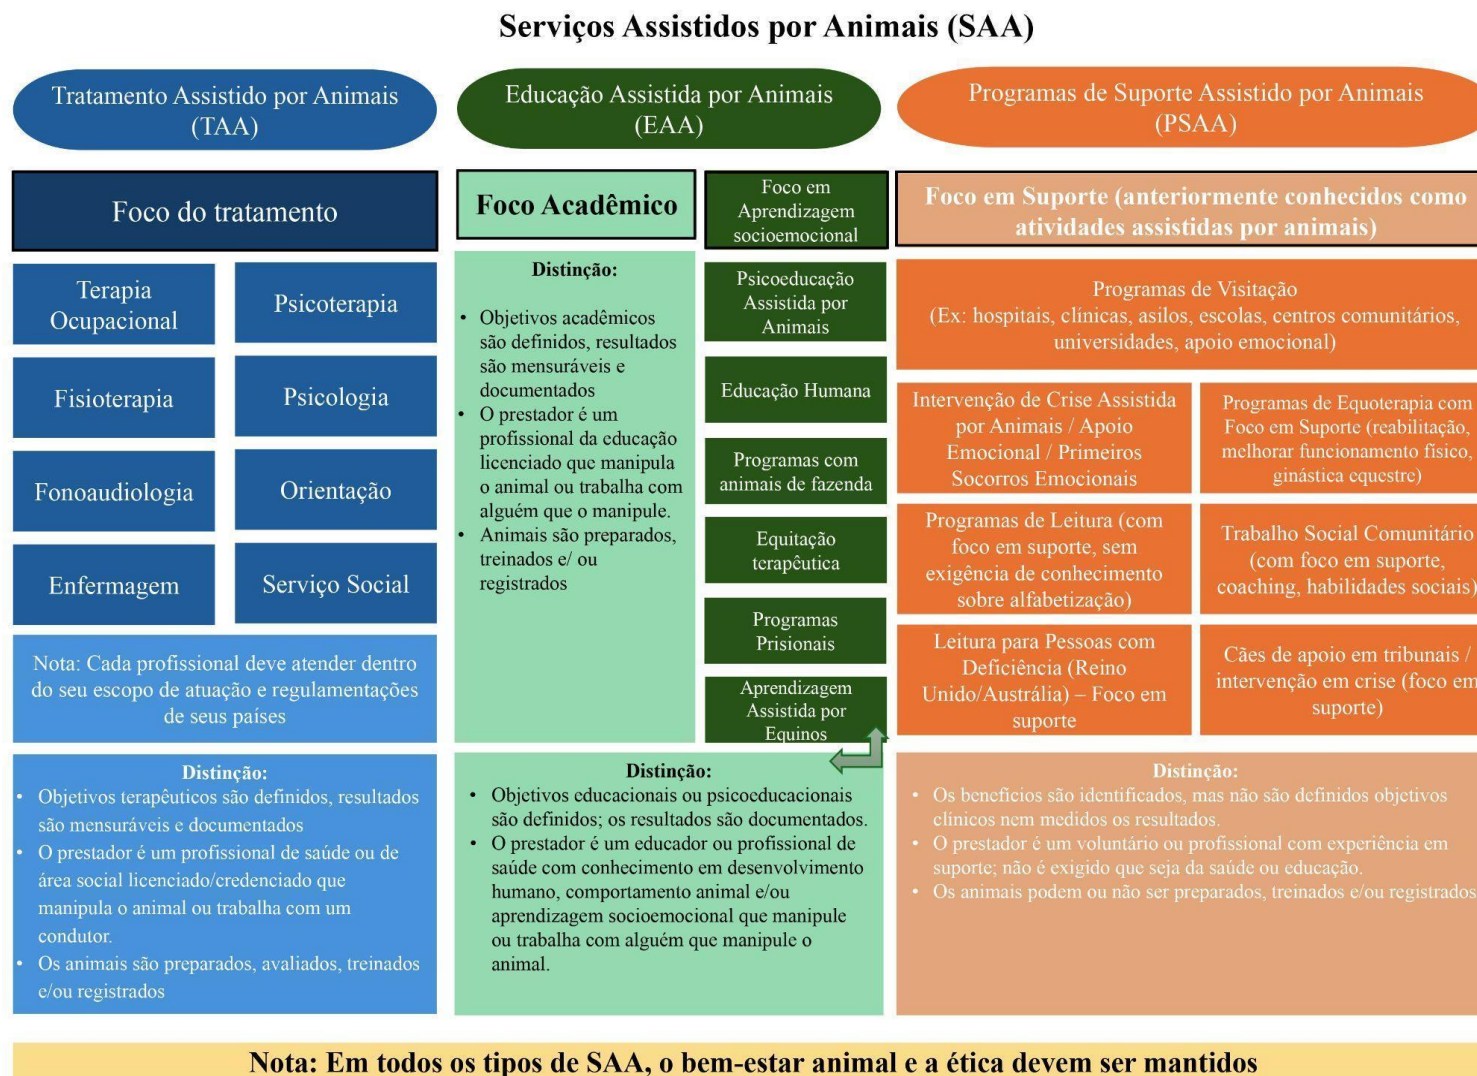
Serviços Assistidos por Animais (SAA)

Tratamento Assistido por Animais (TAA)

Educação Assistida por Animais (EAA)

Programas de Suporte Assistido por Animais (PSAA)

Foco do tratamento

Terapia Ocupacional

Psicoterapia

Fisioterapia

Psicologia

Fonoaudiologia

Orientação

Enfermagem

Serviço Social

Nota: Cada profissional deve atender dentro do seu escopo de atuação e regulamentações de seus países

Distinção:
• Objetivos terapêuticos são definidos, resultados são mensuráveis e documentados
• O prestador é um profissional de saúde ou de área social licenciado/credenciado que manipula o animal ou trabalha com um condutor.
• Os animais são preparados, avaliados, treinados e/ou registrados

Foco Acadêmico

Distinção:
• Objetivos acadêmicos são definidos, resultados são mensuráveis e documentados
• O prestador é um profissional da educação licenciado que manipula o animal ou trabalha com alguém que o manipule.
• Animais são preparados, treinados e/ ou registrados

Foco em Aprendizagem socioemocional

Psicoeducação Assistida por Animais

Educação Humana

Programas com animais de fazenda

Equitação terapêutica

Programas Prisionais

Aprendizagem Assistida por Equinos

Distinção:
• Objetivos educacionais ou psicoeducacionais são definidos; os resultados são documentados.
• O prestador é um educador ou profissional de saúde com conhecimento em desenvolvimento humano, comportamento animal e/ou aprendizagem socioemocional que manipule ou trabalha com alguém que manipule o animal.

Foco em Suporte (anteriormente conhecidos como atividades assistidas por animais)

Programas de Visitação
(Ex: hospitais, clínicas, asilos, escolas, centros comunitários, universidades, apoio emocional)

Intervenção de Crise Assistida por Animais / Apoio Emocional / Primeiros Socorros Emocionais

Programas de Equoterapia com Foco em Suporte (reabilitação, melhorar funcionamento físico, ginástica equestre)

Programas de Leitura (com foco em suporte, sem exigência de conhecimento sobre alfabetização)

Trabalho Social Comunitário (com foco em suporte, coaching, habilidades sociais)

Leitura para Pessoas com Deficiência (Reino Unido/Austrália) – Foco em suporte

Cães de apoio em tribunais / intervenção em crise (foco em suporte)

Distinção:
• Os benefícios são identificados, mas não são definidos objetivos clínicos nem medidos os resultados.
• O prestador é um voluntário ou profissional com experiência em suporte; não é exigido que seja da saúde ou educação.
• Os animais podem ou não ser preparados, treinados e/ou registrados

Nota: Em todos os tipos de SAA, o bem-estar animal e a ética devem ser mantidos